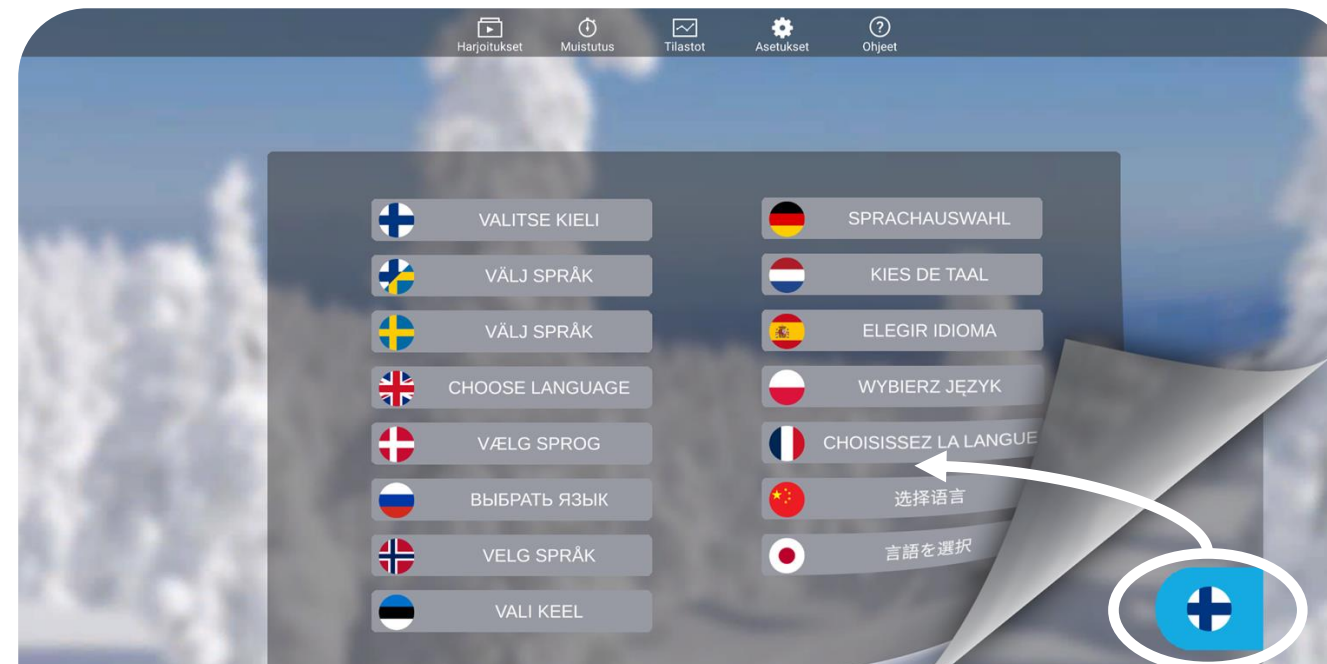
Harjoitukset Muistutus Tilastot Asetukset Ohjeet

VALITSE KIELI
VÄLJ SPRÅK
VÄLJ SPRÅK
CHOOSE LANGUAGE
VÆLG SPROG
ВЫБРАТЬ ЯЗЫК
VELG SPRÅK
VALI KEEL

SPRACHAUSWAHL
KIES DE TAAL
ELEGIR IDIOMA
WYBIERZ JĘZYK
CHOISISSEZ LA LANGUE
选择语言
言語を選択